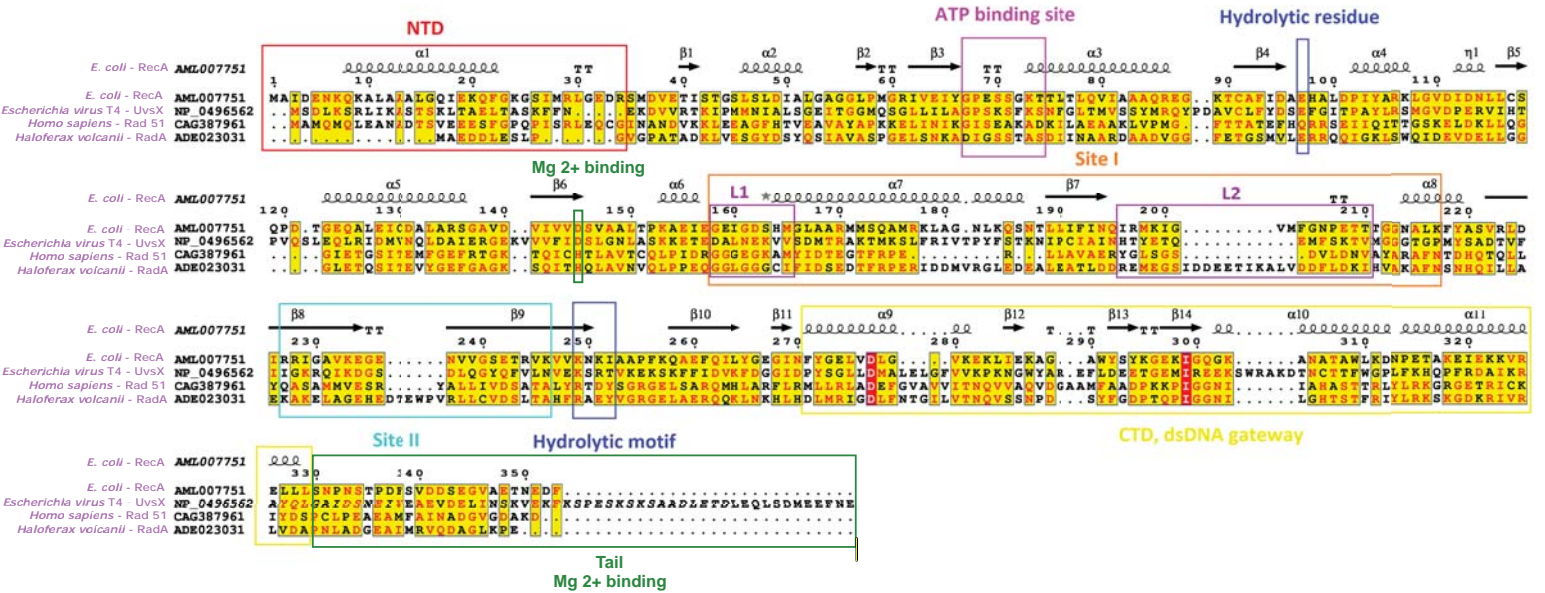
NTD

ATP binding site

Hydrolytic residue

E. coli - RecA AML007751

α1 β1 α2 β2 β3 α3 β4 α4 η1 β5

TT TT TT

1 10 20 30 40 50 60 70 80 90 100 110

E. coli - RecA AML007751
Escherichia virus T4 - UvsX NP_0496562
Homo sapiens - Rad 51 CAG387961
Haloferax volcanii - RadA ADE023031

MAIDENKQKALAAALGQIEKQFGKGSIMRLGEDRSMDVETISTGSLSLDIALGAGGLPMGRIVEIYGPESSGKTTLTLQVIAAAQREG..KTCAFIDAEHALDPIYARKLGVDIDNLLCS
..MSDLKSRLIKASTSKLTAELTASKFFN.....EKDVVRTKIPMMNIALSGEITGGMQSGLLILAGPSKSFKSNFGLTMVSSYMRQYPDAVCLFYDSEFGITPAYLRSMGVDPERVIHT
..MAMQMQLEANADTSVEESFGPQPISRLEQCGINANDVKKLEEAGFHTVEAVAYAPKKELINIKGISEAKADKILAEAAKLVPMG..FTTATEFHQRRSEIIQITTGSKELDKLLQG
.......MAEDDLESLP.........GVGPATADKLVESGYDSYQSIAVASPGELSNKADIGSSTASDIINAARDAADVGG..FETGSMVLERRQQIGKLSWQIDEVDELLGG

Mg 2+ binding

Site I

α5 β6 α6 L1 α7 β7 L2 α8

120 130 140 150 160 170 180 190 200 210 220

QPD.TGEQALEICDALARSGAVD..VIVVDSVAALTPKAEIEGEIGDSHMGLAARMMSQAMRKLAG.NLKQSNTLLIFINQIRMKIG.........VMFGNPETTTGGNALKFYASVRLD
PVQSLEQLRIDMVNQLDAIERGEKVVVFIDSLGNLASKKETEDALNEKVVSDMTRAKTMKSLFRIVTPYFSTKNIPCIAINHTYETQ.................EMFSKTVMGGGTGPMYSADTVF
..GIETGSITEMFGEFRTGK..TQICHTLAVTCQLPIDRGGGEGKAMYIDTEGTFRPE.......R...LLAVAERYGLSGS..............DVLDNVAYARAFNTDHQTQLL
..GLETQSITEVYGEFGAGK..SQITHQLAVNVQLPPEQGGLGGCGIFIDSEDTFRPERIDDMVRGLEDEALETALDDREMEGSIDDEETIKALVDDFLDKIHVAKAFNSNHQILLA

E. coli - RecA AML007751

β8 β9 β10 β11 α9 β12 β13 β14 α10 α11

TT T..T TT

230 240 250 260 270 280 290 300 310 320

IRRIGAVKEGE......NVVGSETRVKVVKNKIAAPFKQAEFQILYGEGINFYGELVDLG....VKEKLIEKAG...AWYSYKGEKIGQGK.......ANATAWLKDNPETAKEIEKKVR
IGKRQIKDGS......DLQGYQFVLNVEKSRTVKEKSKFFIDVKFDGGIDPYSGLLDMALELGFVVKPKNGWYAR.EFLDEETGEMIREKSWRAKDTNCTTFWGPLFKHQPFRDAIKR
YQASAMMVESR......YALLIVDSATALYRTDYSGRGELSARQMHLARFLRMLLRLADEFGVAVVITNQVVAQVDGAAMFAADPKKPIGGNI.......IAHASTTRLYLRKGRGETRICK
EKAKELAGEHEDTEWPVRLLCVDSLTAHFRAEYVGRGELAERQQKLNKHLHDLMRIGDLFNTGILVTNQVSSNPD...SYFGDPTQPIGGNI.......LGHTSTFRIYLRKSGKDKRIVR

Site II

Hydrolytic motif

CTD, dsDNA gateway

E. coli - RecA AML007751

330 340 350

E. coli - RecA AML007751
Escherichia virus T4 - UvsX NP_0496562
Homo sapiens - Rad 51 CAG387961
Haloferax volcanii - RadA ADE023031

ELLLSNPNSTPDFSVDDSEGVAETNEDF.............................
AYQLGAIDSNEIVEAEVDELINSKVEKFKSPESKSKSAADLETDLEQLSDMEEFNE
IYDSPCLPEAEAMFAINADGVGDAKD.....................
LVDAPNLADGEAIMRVQDAGLKPE................................

Tail
Mg 2+ binding